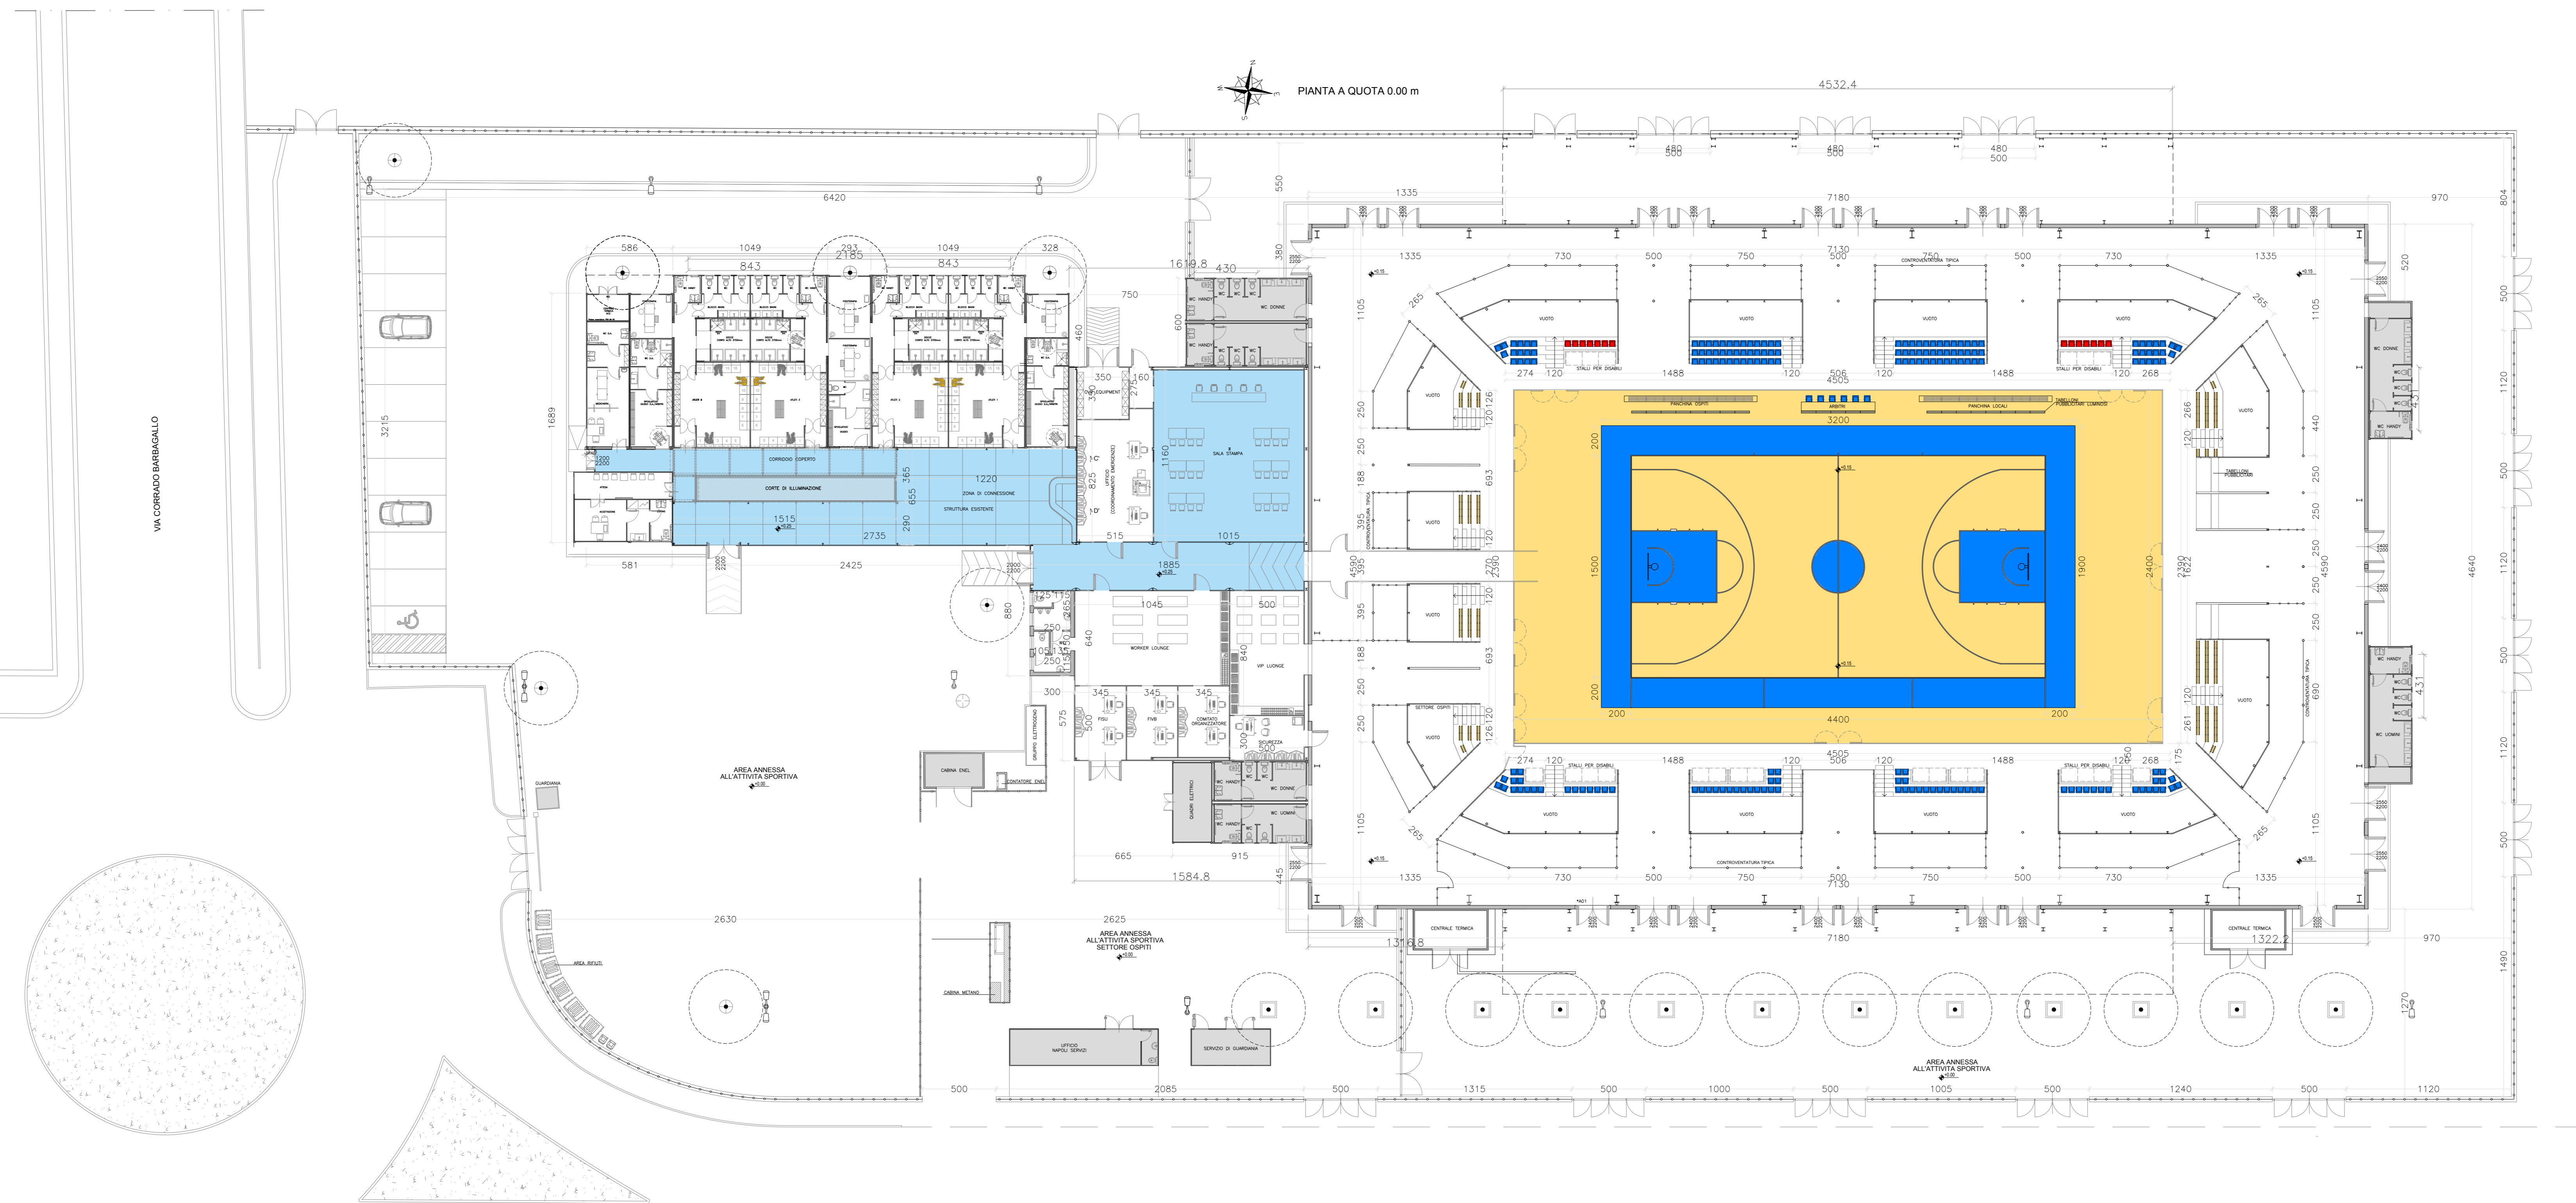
PIANTA A QUOTA 0.00 m

4532.4

480
500

480
500

480
500

6420

1335

7180

970

804

550

586

1049

293
2185

1049

328

843

843

1619.8

430

380

1335

730

500

750

7130
500

750

500

730

1335

520

750

600

460

WC HANDY

WC DONNE

WC HANDY

VUOTO

VUOTO

VUOTO

VUOTO

CONTROVENTATURA TIPICA

STALLI PER DISABILI

STALLI PER DISABILI

265

265

1105

1105

274

120

1488

120

506
4505

120

1488

120

268

350

160

EQUIPMENT

SALA STAMPA

1160

VUOTO

PANCHINA OSPITI

ARBITRI

PANCHINA LOCALI

TABELLONI PUBBLICITARI LUMINOSI

3200

WC DONNE

WC HANDY

VIA CORRADO BARBAGALLO

3215

1689

CORRIDOIO COPERTO

CORTE DI ILLUMINAZIONE

ZONA DI CONNESSIONE

STRUTTURA ESISTENTE

1220

365

655

290

1515

2735

1200
2200

825

(COORDINAMENTO EMERGENZE)

515

1015

250

250

188

395

693

120

126

266

120

440

TABELLONI PUBBLICITARI

200

200

1500

1900

2400

2390
1622

4590

4640

250

250

250

250

581

2425

2000
2200

1885

4590
395

2390

VUOTO

VUOTO

1045

500

880

640

840

WORKER LOUNGE

VIP LOUNGE

300

345

345

345

FISU

FNB

COMITATO ORGANIZZATORE

575

500

SICUREZZA

300

500

395

188

693

250

250

120

126

120

SETTORE OSPITI

VUOTO

200

4400

200

4505

690

431

261

120

175

WC HANDY

WC UOMINI

GRUPPO ELETTROGENO

CABINA ENEL

CONTATORE ENEL

AREA ANNESSA ALL'ATTIVITA SPORTIVA

GUARDIANIA

QUADRI ELETTRICI

WC HANDY

WC DONNE

WC HANDY

WC UOMINI

274

120

STALLI PER DISABILI

1488

120

506

120

1488

STALLI PER DISABILI

120

268

VUOTO

VUOTO

VUOTO

VUOTO

CONTROVENTATURA TIPICA

265

265

1105

1105

665

915

1584.8

445

1335

730

500

750

500
7130

750

500

730

1335

CENTRALE TERMICA

CENTRALE TERMICA

1316.8

7180

1322.2

970

2630

2625

AREA ANNESSA ALL'ATTIVITA SPORTIVA SETTORE OSPITI

AREA RIFIUTI

CABINA METANO

UFFICIO NAPOLI SERVIZI

SERVIZIO DI GUARDIANIA

AREA ANNESSA ALL'ATTIVITA SPORTIVA

1490

1270

500

2085

500

1315

500

1000

500

1005

500

1240

500

1120

500

1120

500

1120

500

1120

500